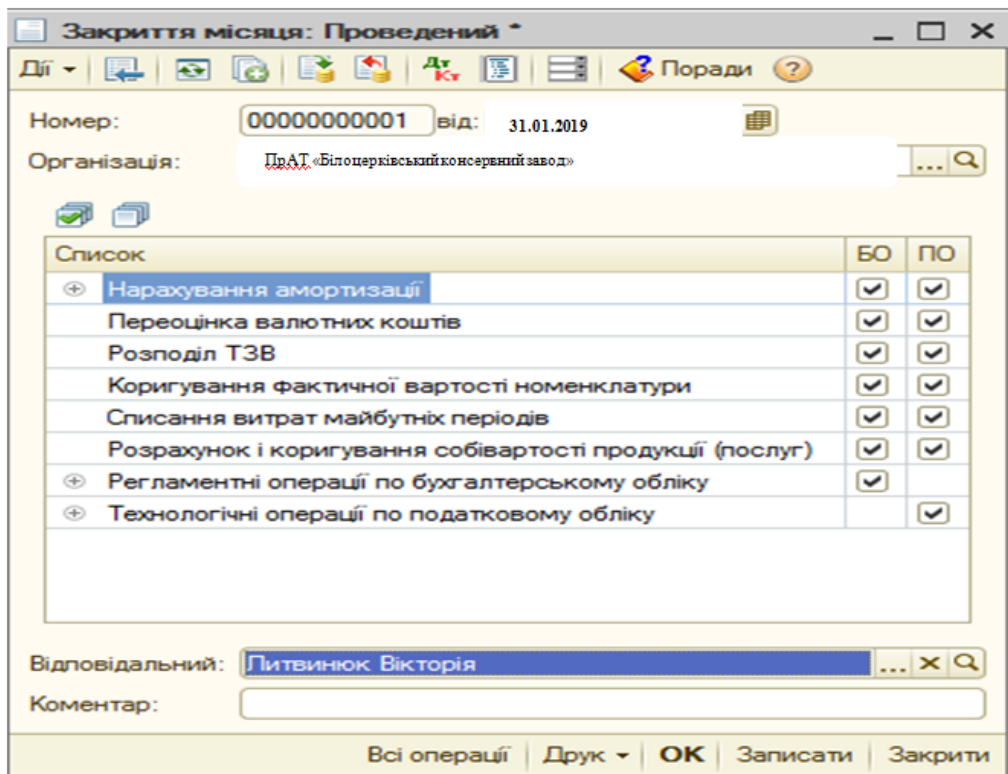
Закриття місяця: Проведений *

Дії ▾ | Поради ?

Номер: 00000000001 від: 31.01.2019

Організація: ПрАТ «Білоцерківськийконсервнийзавод»

| Список | БО | ПО |
|---|---|---|
| Нарахування амортизації | ✔ | ✔ |
| Переоцінка валютних коштів | ✔ | ✔ |
| Розподіл ТЗВ | ✔ | ✔ |
| Коригування фактичної вартості номенклатури | ✔ | ✔ |
| Списання витрат майбутніх періодів | ✔ | ✔ |
| Розрахунок і коригування собівартості продукції (послуг) | ✔ | ✔ |
| Регламентні операції по бухгалтерському обліку | ✔ | |
| Технологічні операції по податковому обліку | | ✔ |

Відповідальний: Литвинюк Вікторія

Коментар:

Всі операції | Друк ▾ | OK | Записати | Закрити